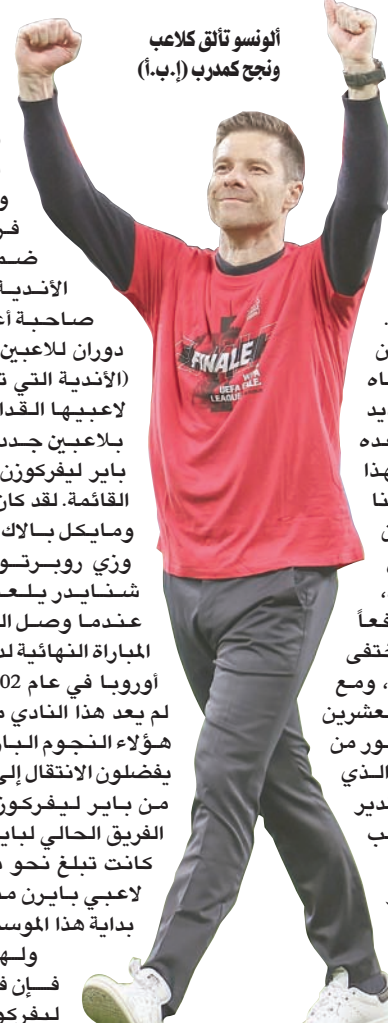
ألونسو تألق كلاعب
ونجح كمدرب (إ.ب.أ)

و
فر
ضـ
الأنديـ
صاحبة أ
دوران للاعبين
(الأندية التي ت
لاعبيها القدا
بلاعبين جدد
باير ليفركوزن
القائمة. لقد كان
ومايكل بـالاك
وزي روبـرتـو
شنـايدر يلعـ
عندما وصل ال
المباراة النهائية ل
أوروبا في عام 02
لم يعد هذا النادي
هـؤلاء النجوم البا
يفضلون الانتقال إل
من بـاير لـيفركوز
الفريق الحالي لباي
كانت تبلغ نحو
لاعبي بـايرن م
بداية هذا الموسـ
ولـهـ
فـإن ف
ليفركو

ن
اه
يد
عده
هذا
نا
ن
،
فعاً
ختفى
، ومع
لعشرين
ور من
الذي
دير
ب

FINALE
UEFA
EUROPA LEAGUE